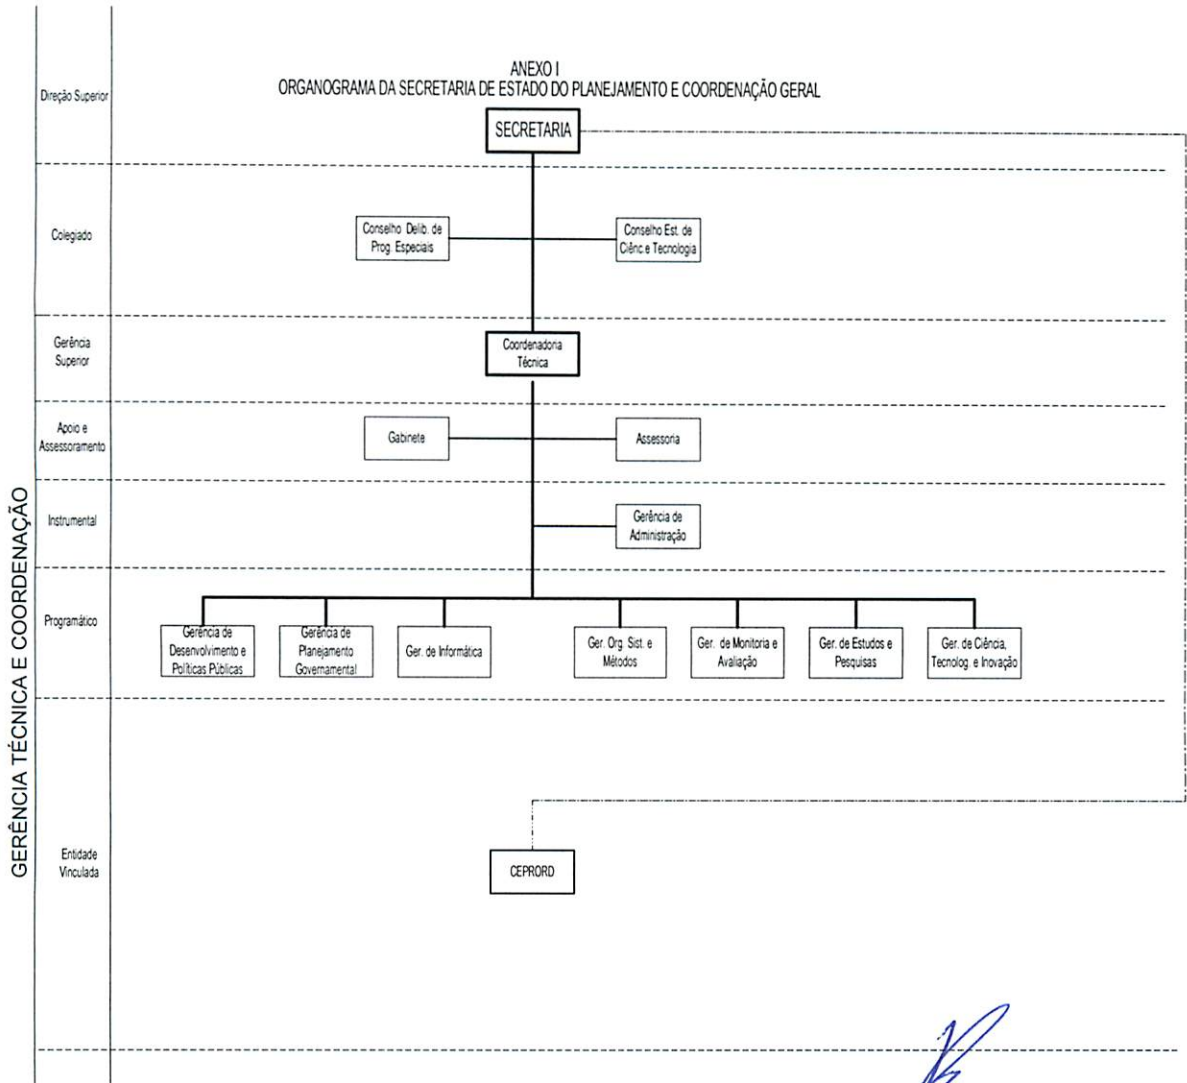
GERÊNCIA TÉCNICA E COORDENAÇÃO

ANEXO I
ORGANOGRAMA DA SECRETARIA DE ESTADO DO PLANEJAMENTO E COORDENAÇÃO GERAL

Direção Superior

SECRETARIA

Colegiado

Conselho Delib. de Prog. Especiais

Conselho Est. de Ciênc e Tecnologia

Gerência Superior

Coordenadoria Técnica

Apoio e Assessoramento

Gabinete

Assessoria

Instrumental

Gerência de Administração

Programático

Gerência de Desenvolvimento e Políticas Públicas

Gerência de Planejamento Governamental

Ger. de Informática

Ger. Org. Sist. e Métodos

Ger. de Monitoria e Avaliação

Ger. de Estudos e Pesquisas

Ger. de Ciência, Tecnolog. e Inovação

Entidade Vinculada

CEPRORD